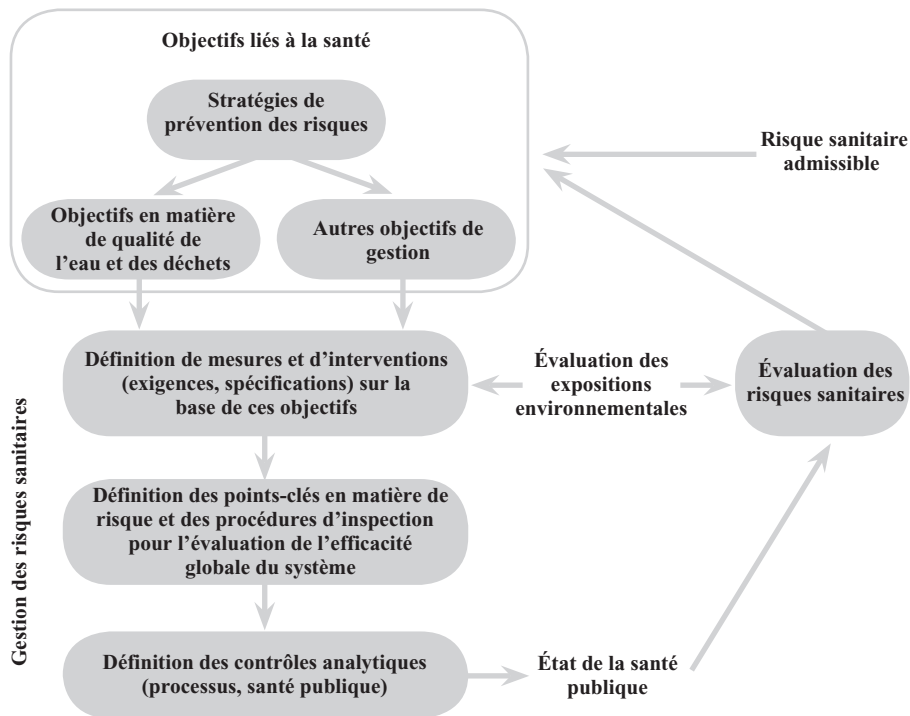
Objectifs liés à la santé

Stratégies de prévention des risques

Risque sanitaire admissible

Objectifs en matière de qualité de l'eau et des déchets

Autres objectifs de gestion

Définition de mesures et d'interventions (exigences, spécifications) sur la base de ces objectifs

Évaluation des expositions environnementales

Évaluation des risques sanitaires

Gestion des risques sanitaires

Définition des points-clés en matière de risque et des procédures d'inspection pour l'évaluation de l'efficacité globale du système

Définition des contrôles analytiques (processus, santé publique)

État de la santé publique